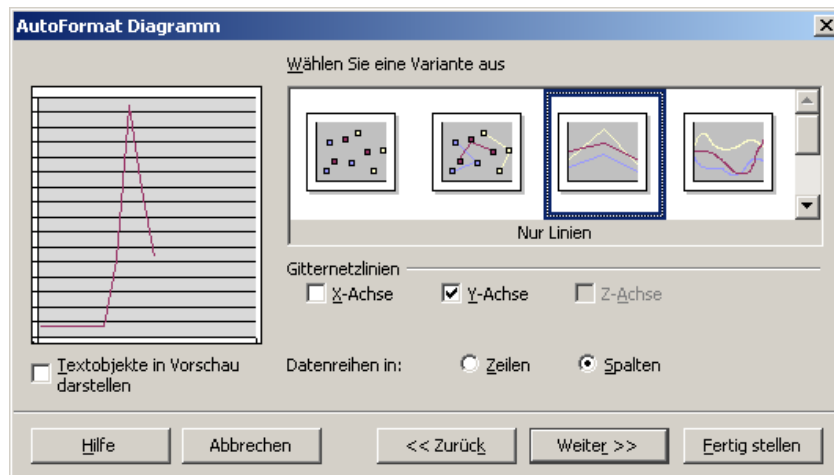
AutoFormat Diagramm

Wählen Sie eine Variante aus

Nur Linien

Gitternetzlinien

X-Achse

Y-Achse

Z-Achse

Textobjekte in Vorschau darstellen

Datenreihen in:

Zeilen

Spalten

Hilfe

Abbrechen

<< Zurück

Weiter >>

Fertig stellen